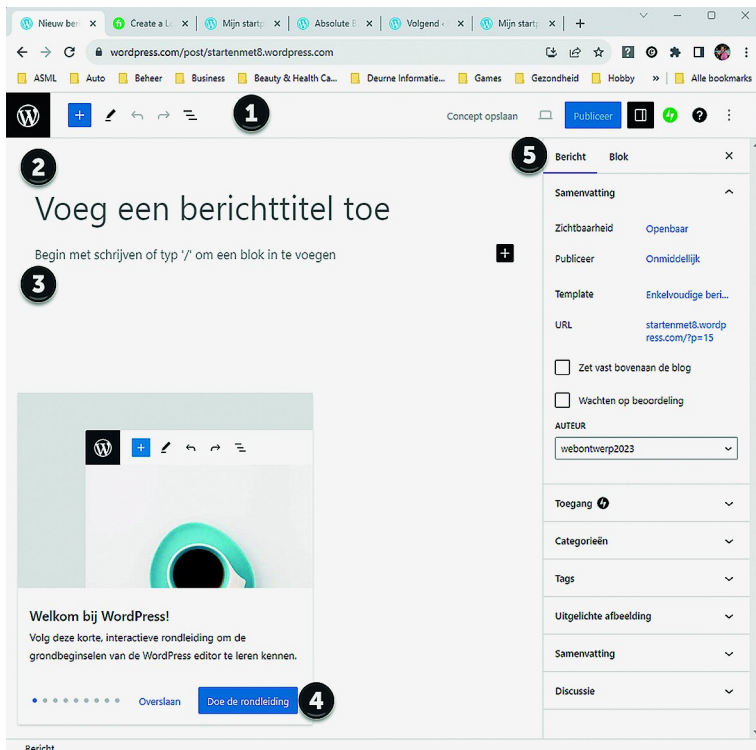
Nieuw ber | Create a L | Mijn startp | Absolute E | Volgend | Mijn startp

wordpress.com/post/startenmet8.wordpress.com

ASML | Auto | Beheer | Business | Beauty & Health Ca... | Deurne Informatie... | Games | Gezondheid | Hobby | » | Alle bookmarks

1

Concept opslaan

Publiceer

2

Voeg een berichttitel toe

Begin met schrijven of typ '/' om een blok in te voegen

3

Welkom bij WordPress!

Volg deze korte, interactieve rondleiding om de grondbeginselen van de WordPress editor te leren kennen.

Overslaan

Doe de rondleiding

4

5

Bericht | Blok

Samenvatting

| | |
|---|---|
| Zichtbaarheid | Openbaar |
| Publiceer | Onmiddellijk |
| Template | Enkelvoudige beri... |
| URL | startenmet8.wordpress.com/?p=15 |

Zet vast bovenaan de blog

Wachten op beoordeling

AUTEUR

webontwerp2023

Toegang

Categorieën

Tags

Uitgelichte afbeelding

Samenvatting

Discussie

Bericht